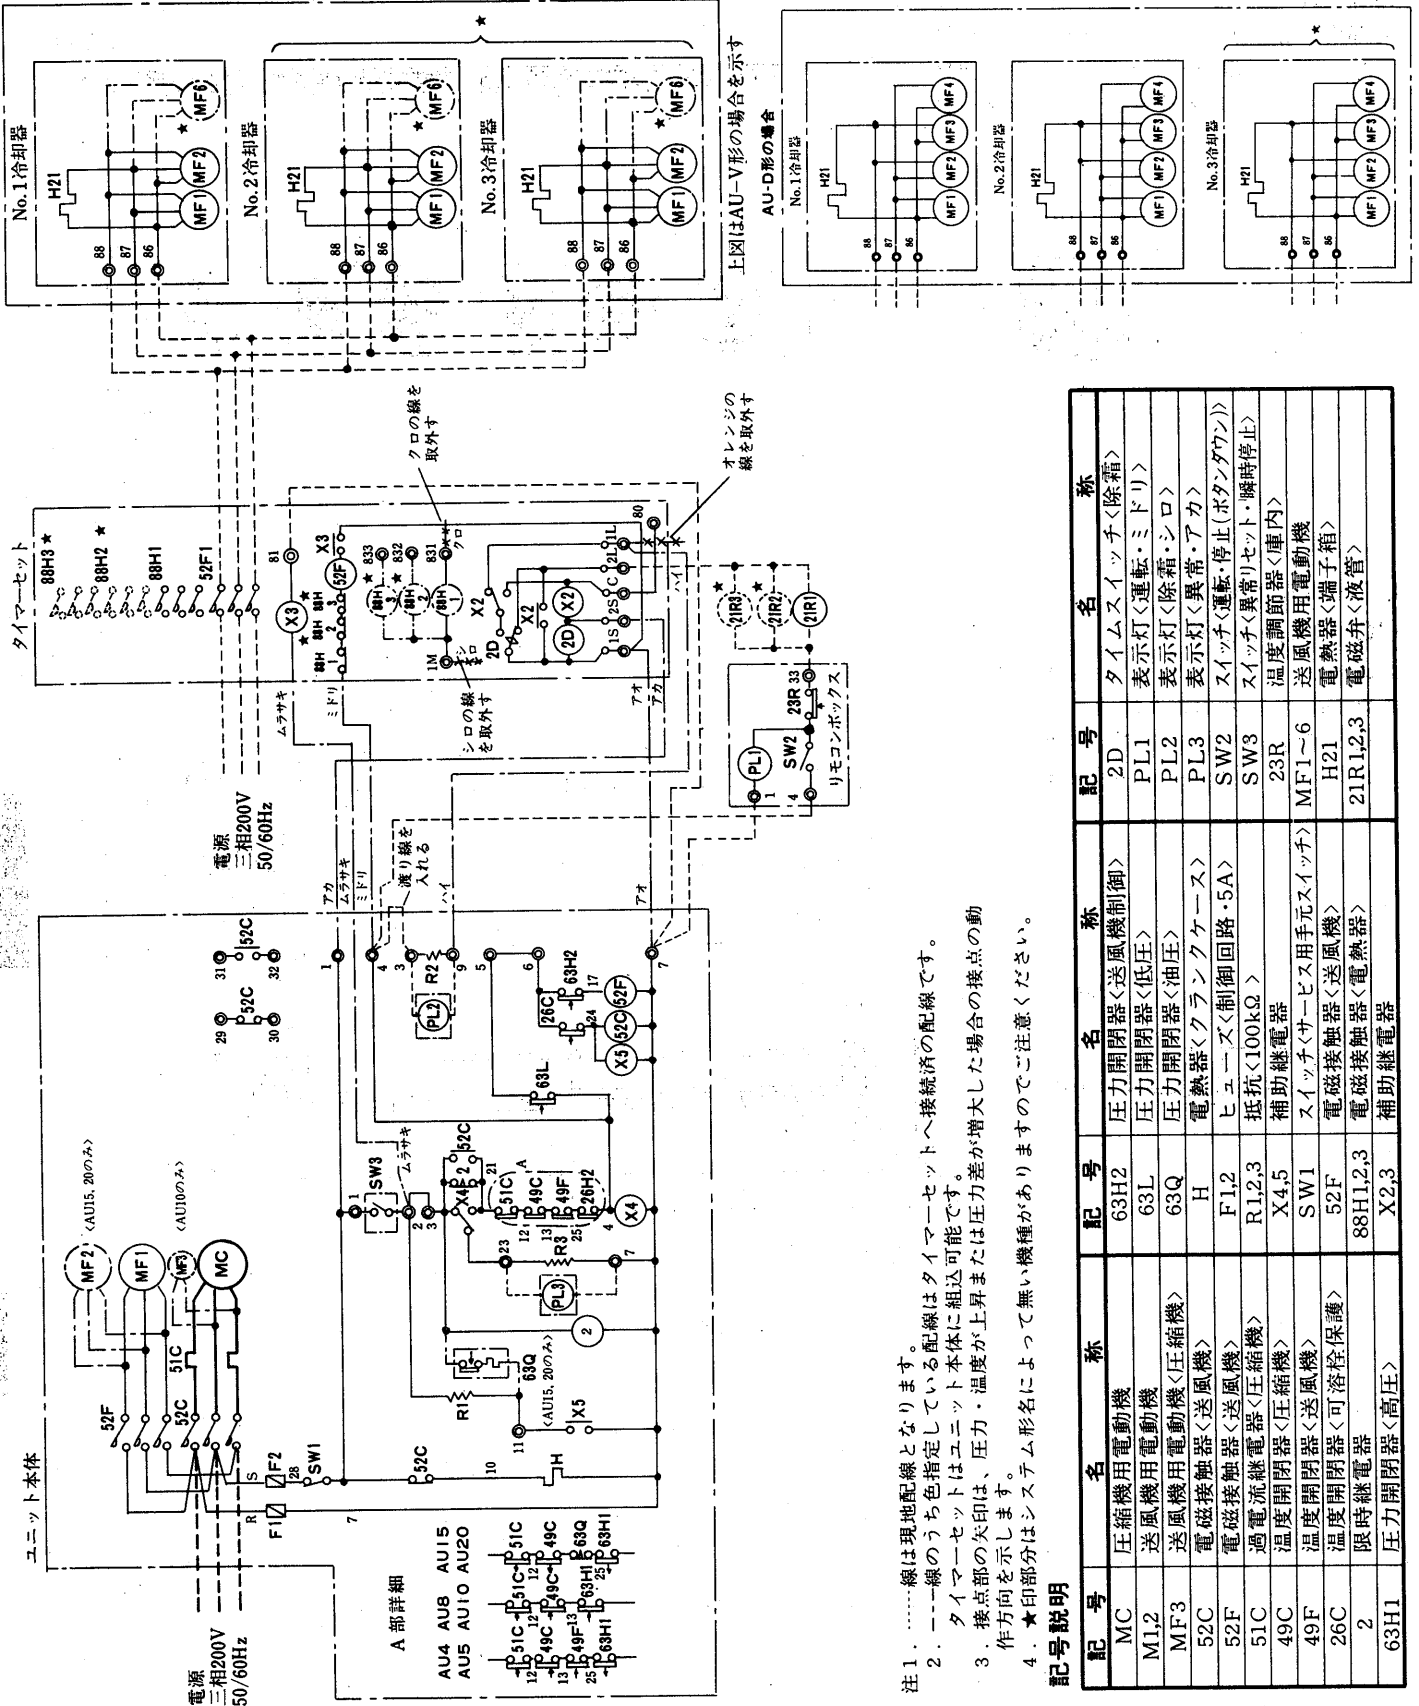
No.1冷却器
No.2冷却器
No.3冷却器
★
H21
MF1
MF2
MF6
88
87
86
上図はAU-V形の場合を示す

AU-D形の場合
No.1冷却器
No.2冷却器
No.3冷却器
H21
MF1
MF2
MF3
MF4
88
87
86

タイマーセット
88H3 ★
88H2 ★
88H1
52F1
81
X3
52F
833
832
831
クロ
クロの線を取外す
80
1L
2L
C
2S
1S
X2
2D
1M
シロ
シロの線を取外す
オレンジの線を取外す
21R3
21R2
21R1
ムラサキ
ミドリ
アオ
アカ
ハイ
23R 33
PL1
SW2
1
4
リモコンボックス

電源
三相200V
50/60Hz

ユニット本体
MF2 〈AU15, 20のみ〉
MF1
MF5 〈AU10のみ〉
MC
52F
51C
52C
F2
F1
SW1
R
S
28
7
10
H
52C
11
X5
〈AU15, 20のみ〉
63Q
R1
2
PL3
R3
23
13
7
SW3
1
2
3
X4
51C
49C
49F
26H2
21
A
12
25
52C
29
30
31
32
52C
アカ
ムラサキ
ミドリ
渡り線を入れる
4
3
R2
9
PL2
5
6
63H2
17
26C
52F
24
52C
X5
63L
アオ

A 部詳細
AU4 AU8 AU15
AU5 AU10 AU20
51C
49C
49F
63H1
63Q
12
13
25

注 1. ------線は現地配線となります。
2. —·—線のうち色指定している配線はタイマーセットへ接続済の配線です。
タイマーセットはユニット本体に組込可能です。
3. 接点部の矢印は、圧力・温度が上昇または圧力差が増大した場合の接点の動作方向を示します。
4. ★印部分はシステム形名によって無い機種がありますのでご注意ください。

記号説明

| 記号 | 名称 | 記号 | 名称 | 記号 | 名称 |
|---|---|---|---|---|---|
| MC | 圧縮機用電動機 | 63H2 | 圧力開閉器〈送風機制御〉 | 2D | タイムスイッチ〈除霜〉 |
| M1,2 | 送風機用電動機 | 63L | 圧力開閉器〈低圧〉 | PL1 | 表示灯〈運転・ミドリ〉 |
| MF3 | 送風機用電動機〈圧縮機〉 | 63Q | 圧力開閉器〈油圧〉 | PL2 | 表示灯〈除霜・シロ〉 |
| 52C | 電磁接触器〈圧縮機〉 | H | 電熱器〈クランクケース〉 | PL3 | 表示灯〈異常・アカ〉 |
| 52F | 電磁接触器〈送風機〉 | F1,2 | ヒューズ〈制御回路・5A〉 | SW2 | スイッチ〈運転・停止(ポタンダウン)〉 |
| 51C | 過電流継電器〈圧縮機〉 | R1,2,3 | 抵抗〈100kΩ〉 | SW3 | スイッチ〈異常リセット・瞬時停止〉 |
| 49C | 温度開閉器〈圧縮機〉 | X4,5 | 補助継電器 | 23R | 温度調節器〈庫内〉 |
| 49F | 温度開閉器〈送風機〉 | SW1 | スイッチ〈サービス用手元スイッチ〉 | MF1~6 | 送風機用電動機 |
| 26C | 温度開閉器〈可溶栓保護〉 | 52F | 電磁接触器〈送風機〉 | H21 | 電熱器〈端子箱〉 |
| 2 | 限時継電器 | 88H1,2,3 | 電磁接触器〈電熱器〉 | 21R1,2,3 | 電磁弁〈液管〉 |
| 63H1 | 圧力開閉器〈高圧〉 | X2,3 | 補助継電器 | | |